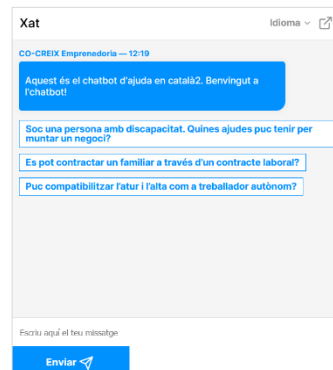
Xat

Idioma

CO-CREIX Emprenedoria — 12:19

Aquest és el chatbot d'ajuda en català2. Benvingut a l'chatbot!

Soc una persona amb discapacitat. Quines ajudes puc tenir per muntar un negoci?

Es pot contractar un familiar a través d'un contracte laboral?

Puc compatibilitzar l'atur i l'alta com a treballador autònom?

Escriu aquí el teu missatge

Enviar